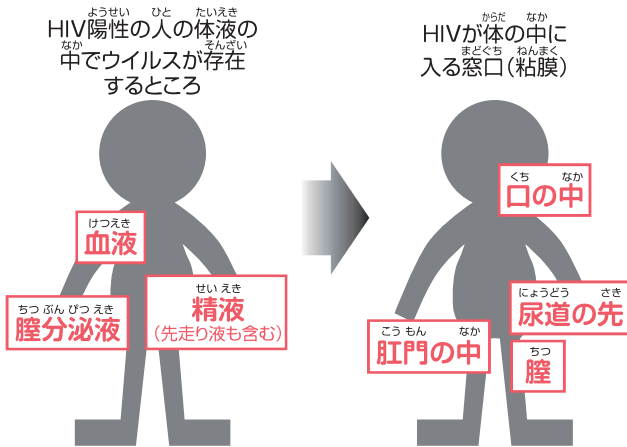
HIV陽性(ようせい)の人(ひと)の体液(たいえき)の中(なか)でウイルスが存在(そんざい)するところ

血液(けつえき)

膣分泌液(ちつぶんぴつえき)

精液(せいえき)
(先走り液も含む)

HIVが体(からだ)の中(なか)に入る窓口(まどぐち)(粘膜(ねんまく))

口(くち)の中(なか)

尿道(にょうどう)の先(さき)

肛門(こうもん)の中(なか)

膣(ちつ)